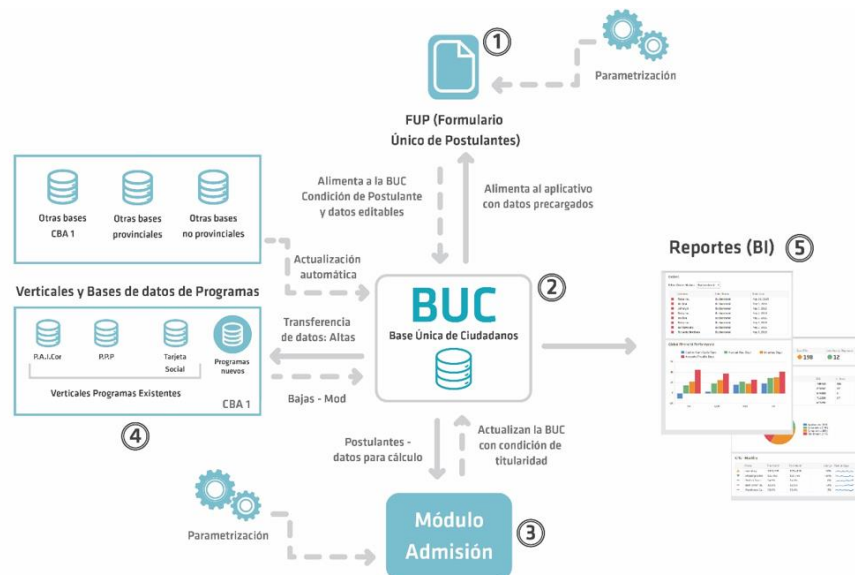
Parametrización

① FUP (Formulario Único de Postulantes)

Otras bases CBA 1

Otras bases provinciales

Otras bases no provinciales

Alimenta a la BUC Condición de Postulante y datos editables

Alimenta al aplicativo con datos precargados

Actualización automática

Reportes (BI) ⑤

Verticales y Bases de datos de Programas

BUC ②

Base Única de Ciudadanos

Transferencia de datos: Altas

R.A.I.Cor

P.P.P

Tarjeta Social

Programas nuevos

Verticales Programas Existentes

CBA 1

Bajas - Mod

④

Postulantes - datos para cálculo

Actualizan la BUC con condición de titularidad

Parametrización

Módulo Admisión ③